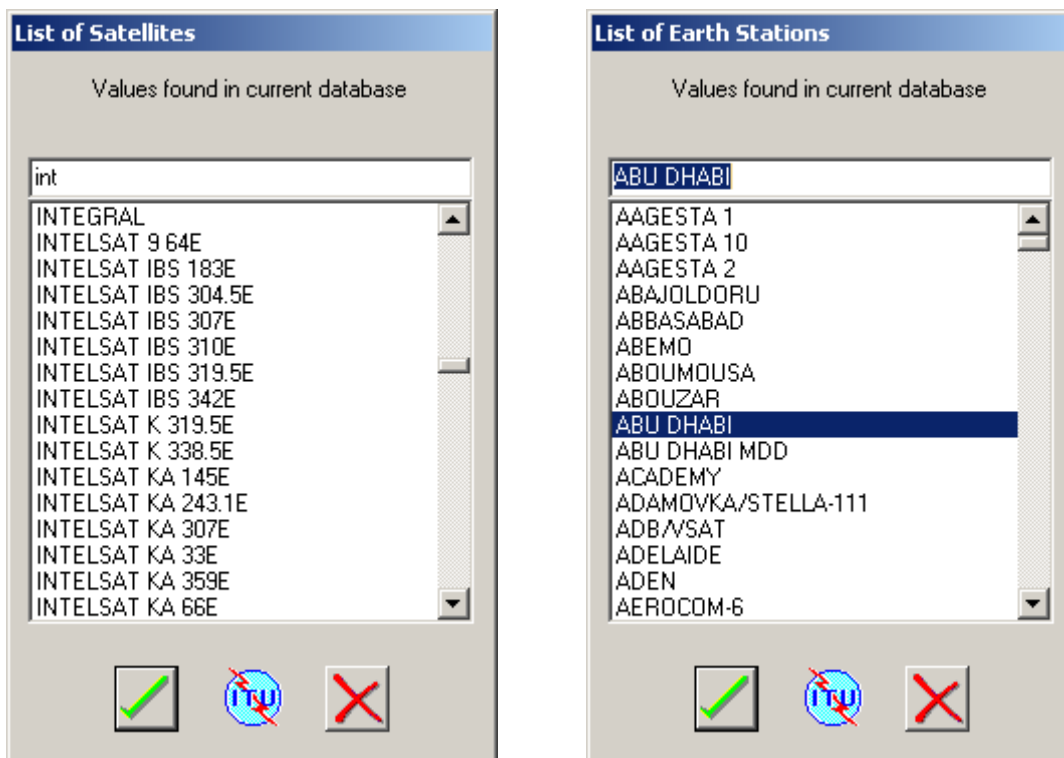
List of Satellites

Values found in current database

int

INTEGRAL
INTELSAT 9 64E
INTELSAT IBS 183E
INTELSAT IBS 304.5E
INTELSAT IBS 307E
INTELSAT IBS 310E
INTELSAT IBS 319.5E
INTELSAT IBS 342E
INTELSAT K 319.5E
INTELSAT K 338.5E
INTELSAT KA 145E
INTELSAT KA 243.1E
INTELSAT KA 307E
INTELSAT KA 33E
INTELSAT KA 359E
INTELSAT KA 66E

ITU

List of Earth Stations

Values found in current database

ABU DHABI

AAGESTA 1
AAGESTA 10
AAGESTA 2
ABAJOLDORU
ABBASABAD
ABEMO
ABOUMOUSA
ABOUZAR
ABU DHABI
ABU DHABI MDD
ACADEMY
ADAMOVKA/STELLA-111
ADB/VSAT
ADELAIDE
ADEN
AEROCOM-6

ITU